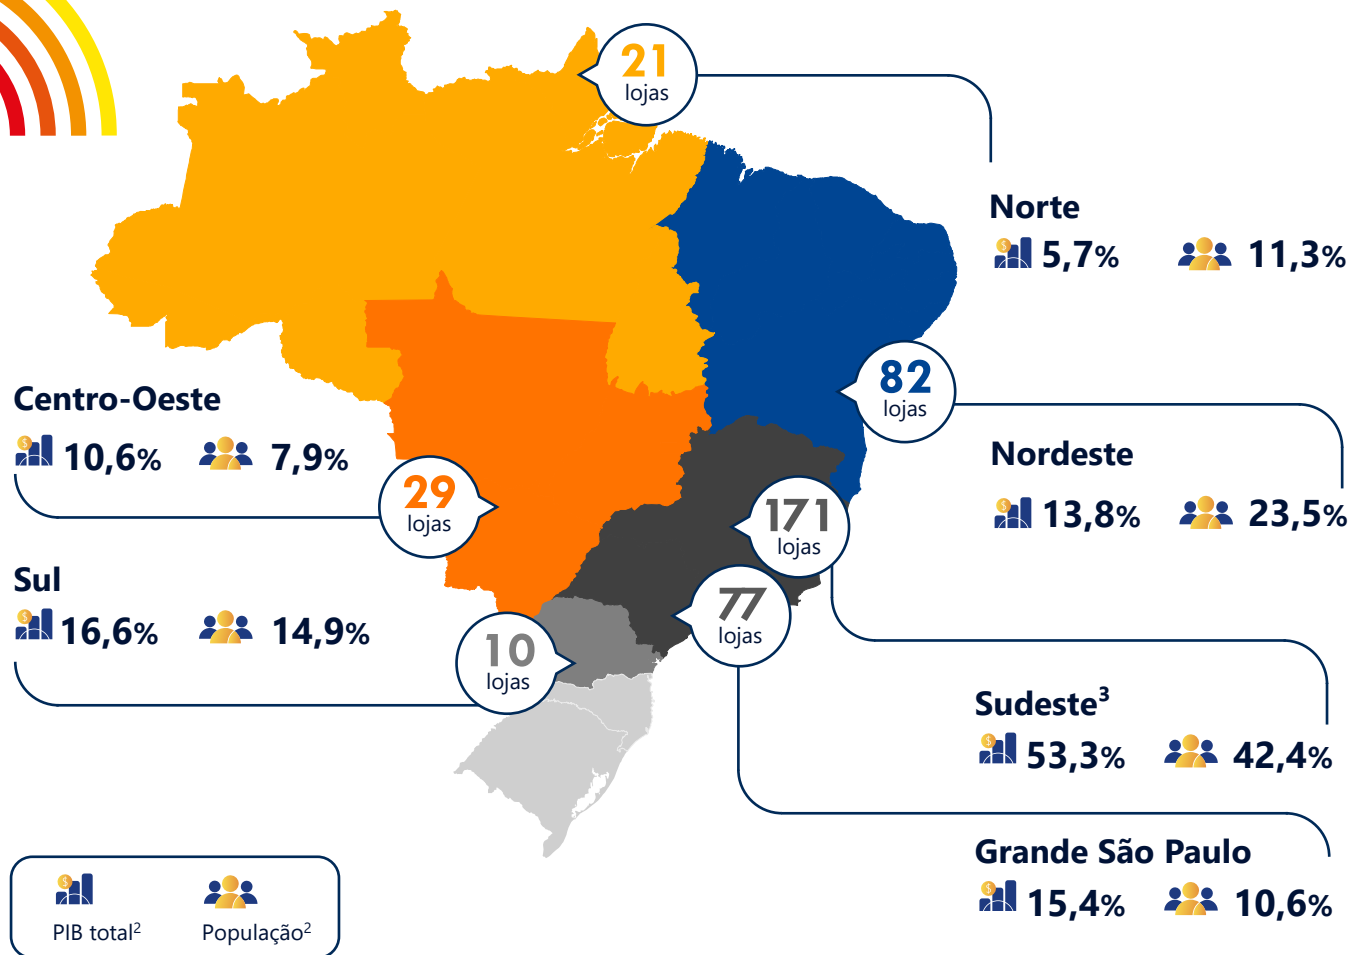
21 lojas

Norte
5,7% 11,3%

82 lojas

Nordeste
13,8% 23,5%

Centro-Oeste
10,6% 7,9%

29 lojas

171 lojas

Sul
16,6% 14,9%

77 lojas

10 lojas

Sudeste$^3$
53,3% 42,4%

Grande São Paulo
15,4% 10,6%

PIB total$^2$ População$^2$